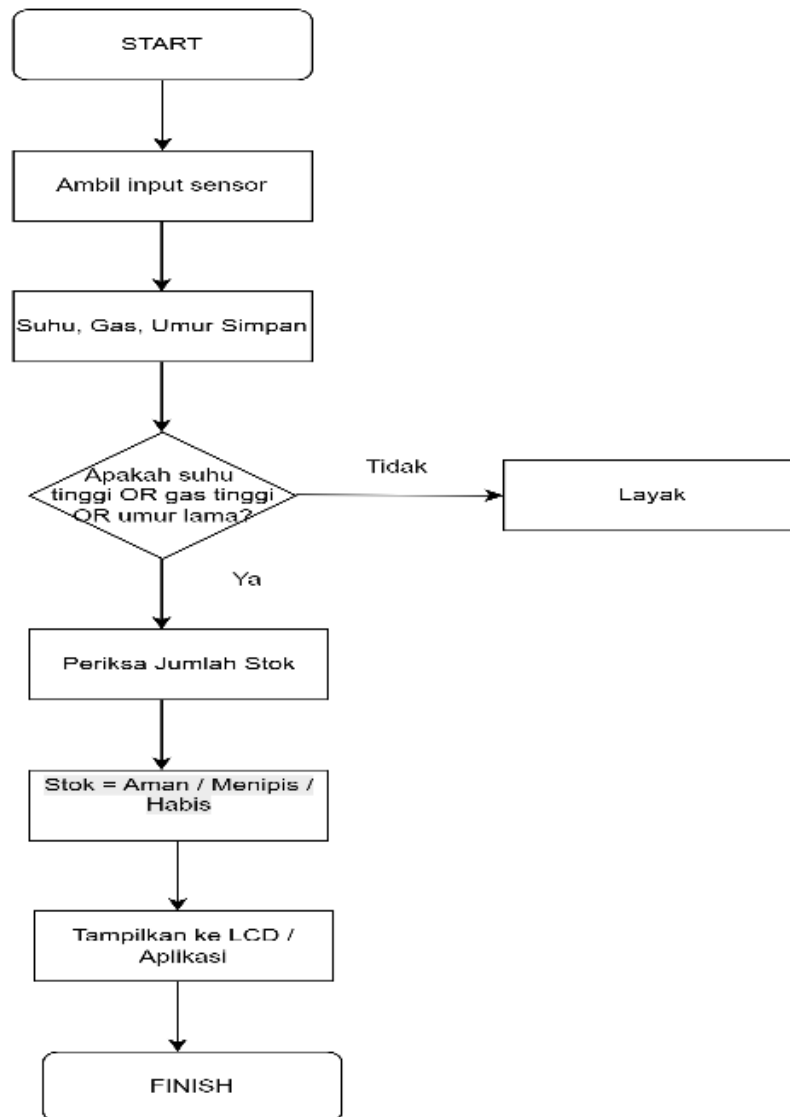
START

Ambil input sensor

Suhu, Gas, Umur Simpan

Apakah suhu tinggi OR gas tinggi OR umur lama?

Tidak

Layak

Ya

Periksa Jumlah Stok

Stok = Aman / Menipis / Habis

Tampilkan ke LCD / Aplikasi

FINISH